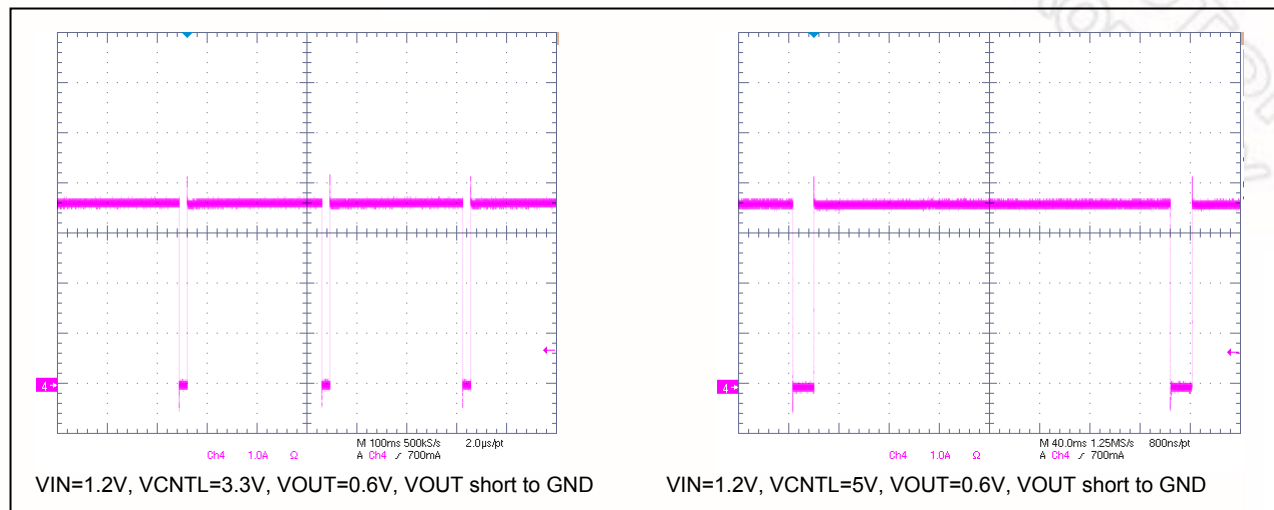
4

Ch4 1.0A Ω

M 100ms 500kS/s 2.0μs/pt
A Ch4 ⨍ 700mA

VIN=1.2V, VCNTL=3.3V, VOUT=0.6V, VOUT short to GND

4

Ch4 1.0A Ω

M 40.0ms 1.25MS/s 800ns/pt
A Ch4 ⨍ 700mA

VIN=1.2V, VCNTL=5V, VOUT=0.6V, VOUT short to GND